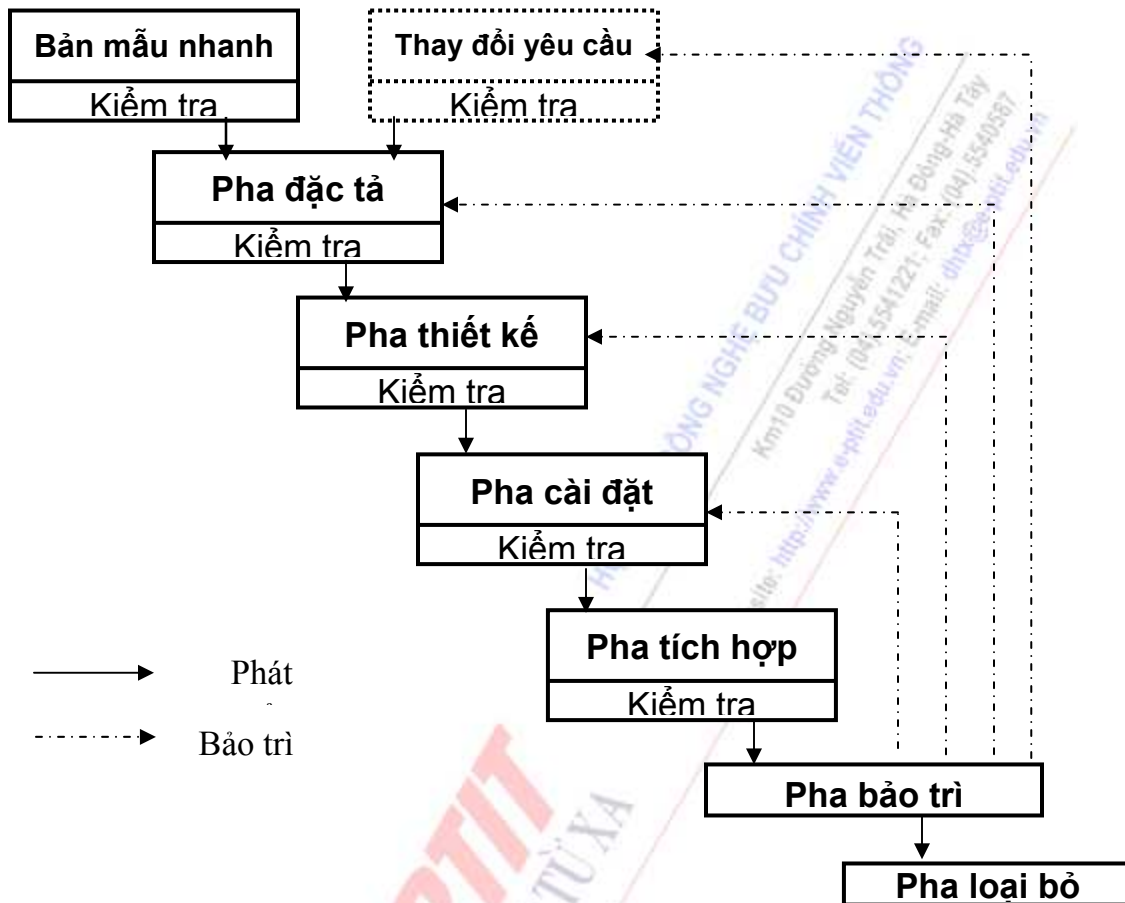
Bản mẫu nhanh

Kiểm tra

Thay đổi yêu cầu

Kiểm tra

Pha đặc tả

Kiểm tra

Pha thiết kế

Kiểm tra

Pha cài đặt

Kiểm tra

Pha tích hợp

Kiểm tra

Pha bảo trì

Pha loại bỏ

Phát

Bảo trì

HỌC VIỆN CÔNG NGHỆ BƯU CHÍNH VIỄN THÔNG

Km10 Đường Nguyễn Trãi, Hà Đông-Hà Tây

Tel: (04).5541221; Fax: (04).5540567

Website: http://www.e-ptit.edu.vn; Email: dhtx@e-ptit.edu.vn

PTIT

TỪ XA